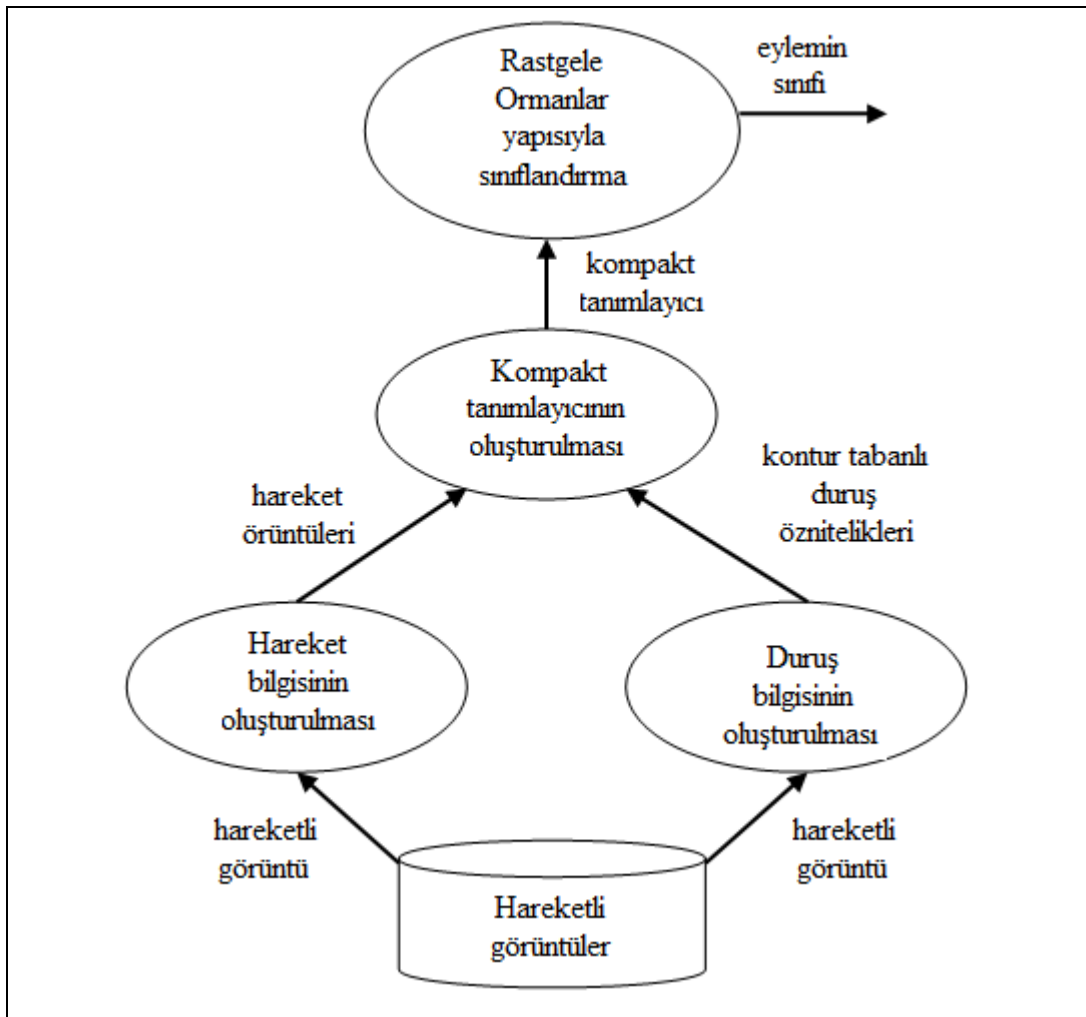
Rastgele Ormanlar yapısıyla sınıflandırma

eylemin sınıfı

kompakt tanımlayıcı

Kompakt tanımlayıcının oluşturulması

hareket örüntüleri

kontur tabanlı duruş öznitelikleri

Hareket bilgisinin oluşturulması

Duruş bilgisinin oluşturulması

hareketli görüntü

hareketli görüntü

Hareketli görüntüler